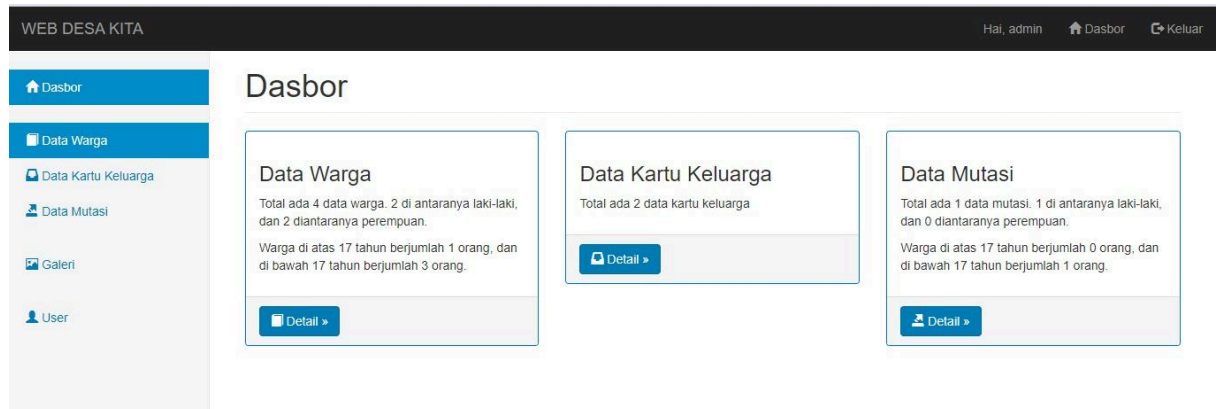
WEB DESA KITA

Hai, admin Dasbor Keluar

Dasbor

Data Warga

Data Kartu Keluarga

Data Mutasi

Galeri

User

Dasbor

Data Warga

Total ada 4 data warga. 2 di antaranya laki-laki, dan 2 diantaranya perempuan.

Warga di atas 17 tahun berjumlah 1 orang, dan di bawah 17 tahun berjumlah 3 orang.

Detail »

Data Kartu Keluarga

Total ada 2 data kartu keluarga

Detail »

Data Mutasi

Total ada 1 data mutasi. 1 di antaranya laki-laki, dan 0 diantaranya perempuan.

Warga di atas 17 tahun berjumlah 0 orang, dan di bawah 17 tahun berjumlah 1 orang.

Detail »